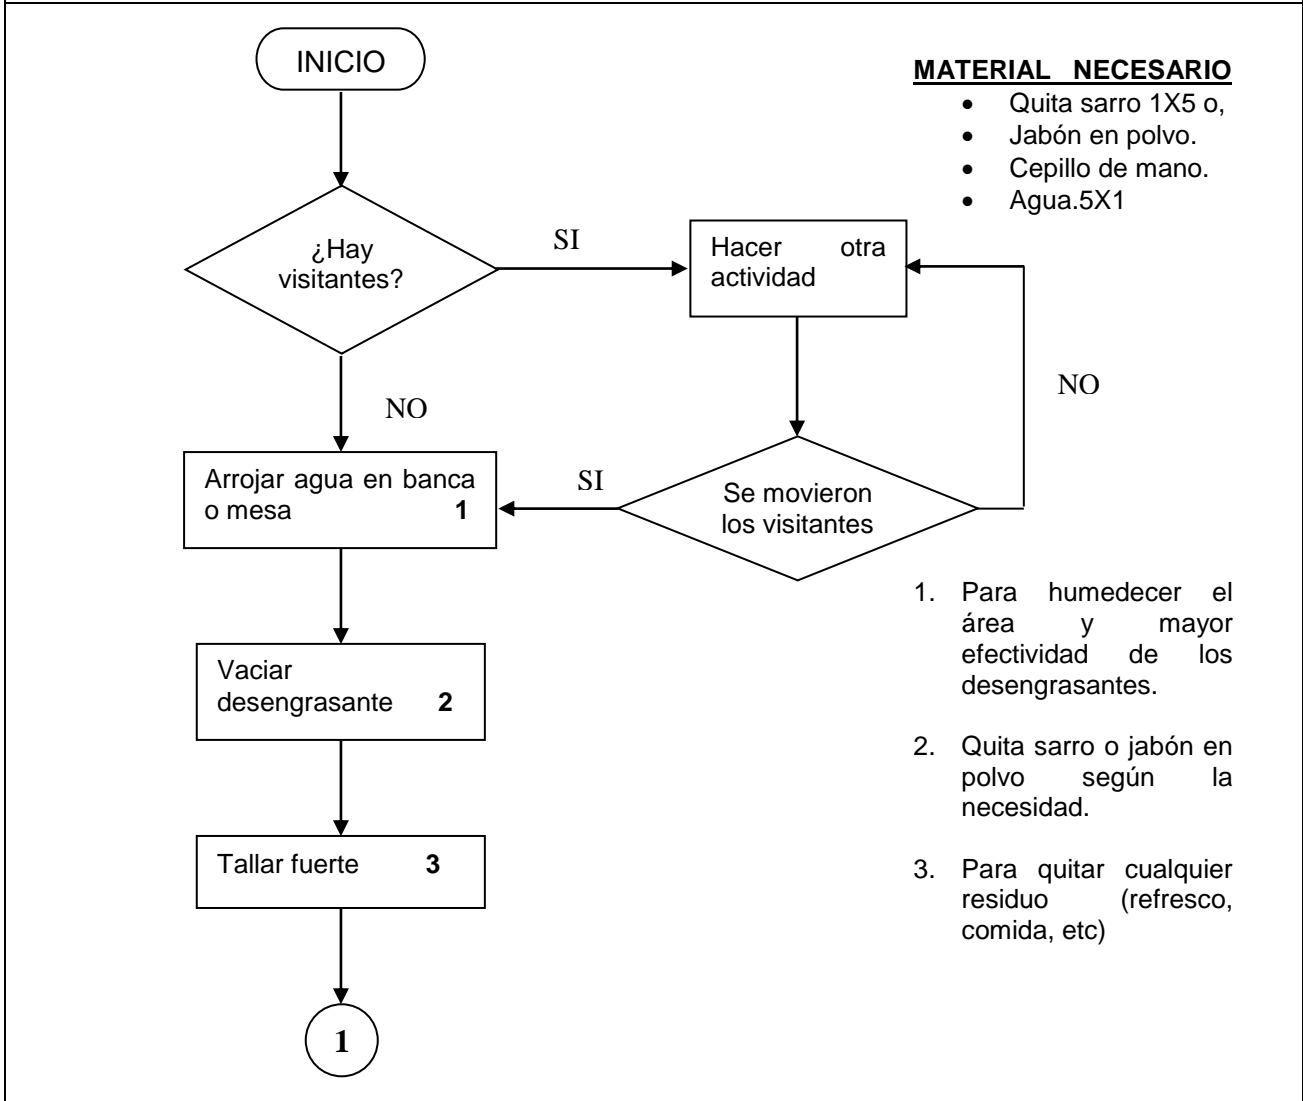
INICIO

MATERIAL NECESARIO
- Quita sarro 1X5 o,
- Jabón en polvo.
- Cepillo de mano.
- Agua.5X1

¿Hay visitantes?

SI

Hacer otra actividad

NO

NO

Arrojar agua en banca o mesa **1**

SI

Se movieron los visitantes

1. Para humedecer el área y mayor efectividad de los desengrasantes.

Vaciar desengrasante **2**

2. Quita sarro o jabón en polvo según la necesidad.

Tallar fuerte **3**

3. Para quitar cualquier residuo (refresco, comida, etc)

1